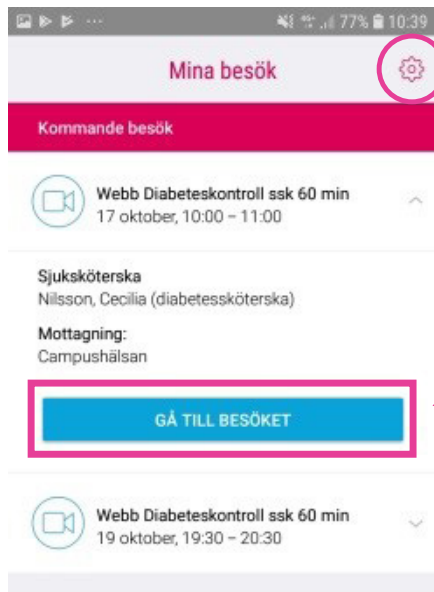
77% 10:39

Mina besök

Kommande besök

Webb Diabeteskontroll ssk 60 min
17 oktober, 10:00 – 11:00

Sjuksköterska
Nilsson, Cecilia (diabetessköterska)

Mottagning:
Campushälsan

GÅ TILL BESÖKET

Webb Diabeteskontroll ssk 60 min
19 oktober, 19:30 – 20:30